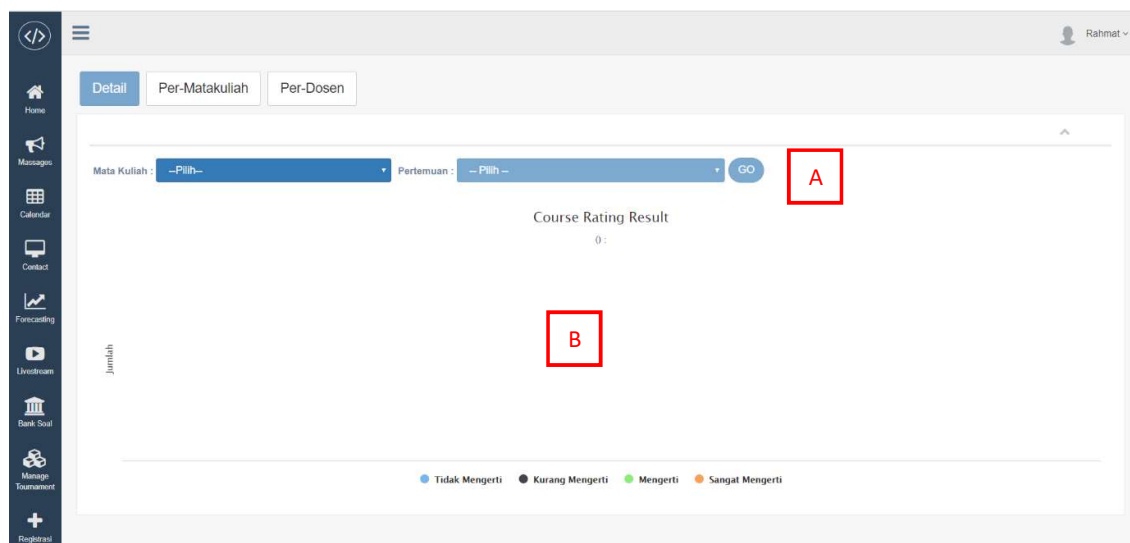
</>
Home
Massages
Calendar
Contact
Forecasting
Livestream
Bank Soal
Manage Tournament
Registrasi

Rahmat

Detail
Per-Matakuliah
Per-Dosen

Mata Kuliah : --Pilih--
Pertemuan : -- Pilih --
GO

A

Course Rating Result
0 :

B

Jumlah

Tidak Mengerti
Kurang Mengerti
Mengerti
Sangat Mengerti